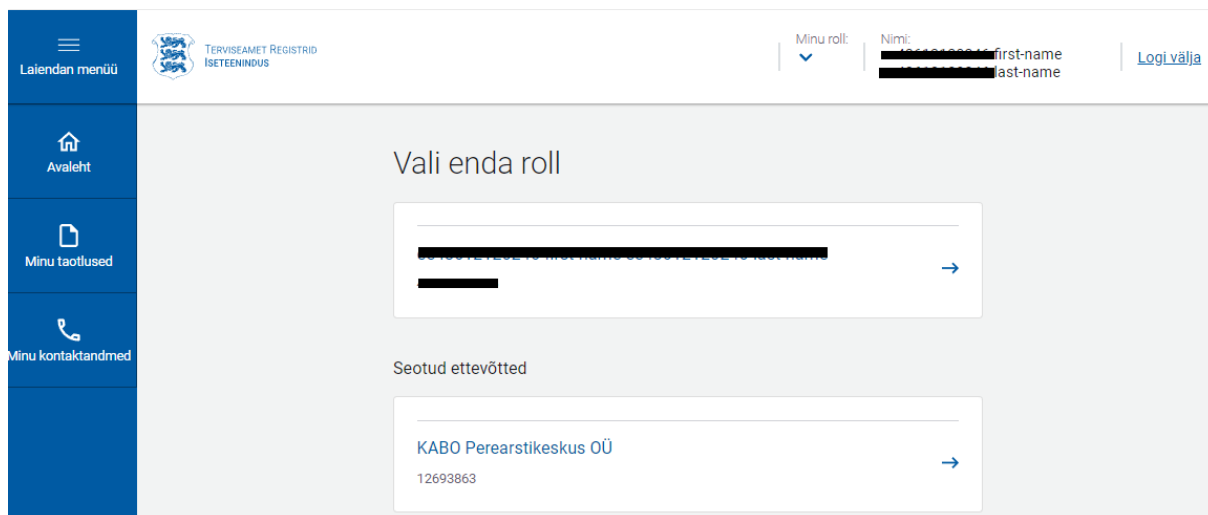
Laiendan menüü

Terviseamet Registrid
Iseteenindus

Minu roll:

Nimi:
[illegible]first-name
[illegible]last-name

Logi välja

Avaleht

Minu taotlused

Minu kontaktandmed

Vali enda roll

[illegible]
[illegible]

Seotud ettevõtted

KABO Perearstikeskus OÜ
12693863